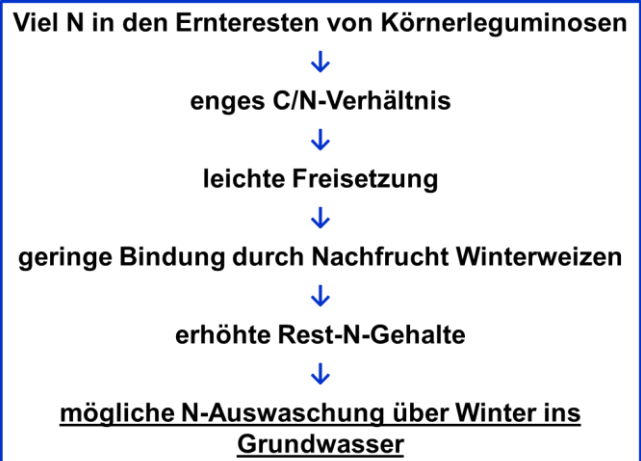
Viel N in den Ernteresten von Körnerleguminosen
↓
enges C/N-Verhältnis
↓
leichte Freisetzung
↓
geringe Bindung durch Nachfrucht Winterweizen
↓
erhöhte Rest-N-Gehalte
↓
mögliche N-Auswaschung über Winter ins Grundwasser